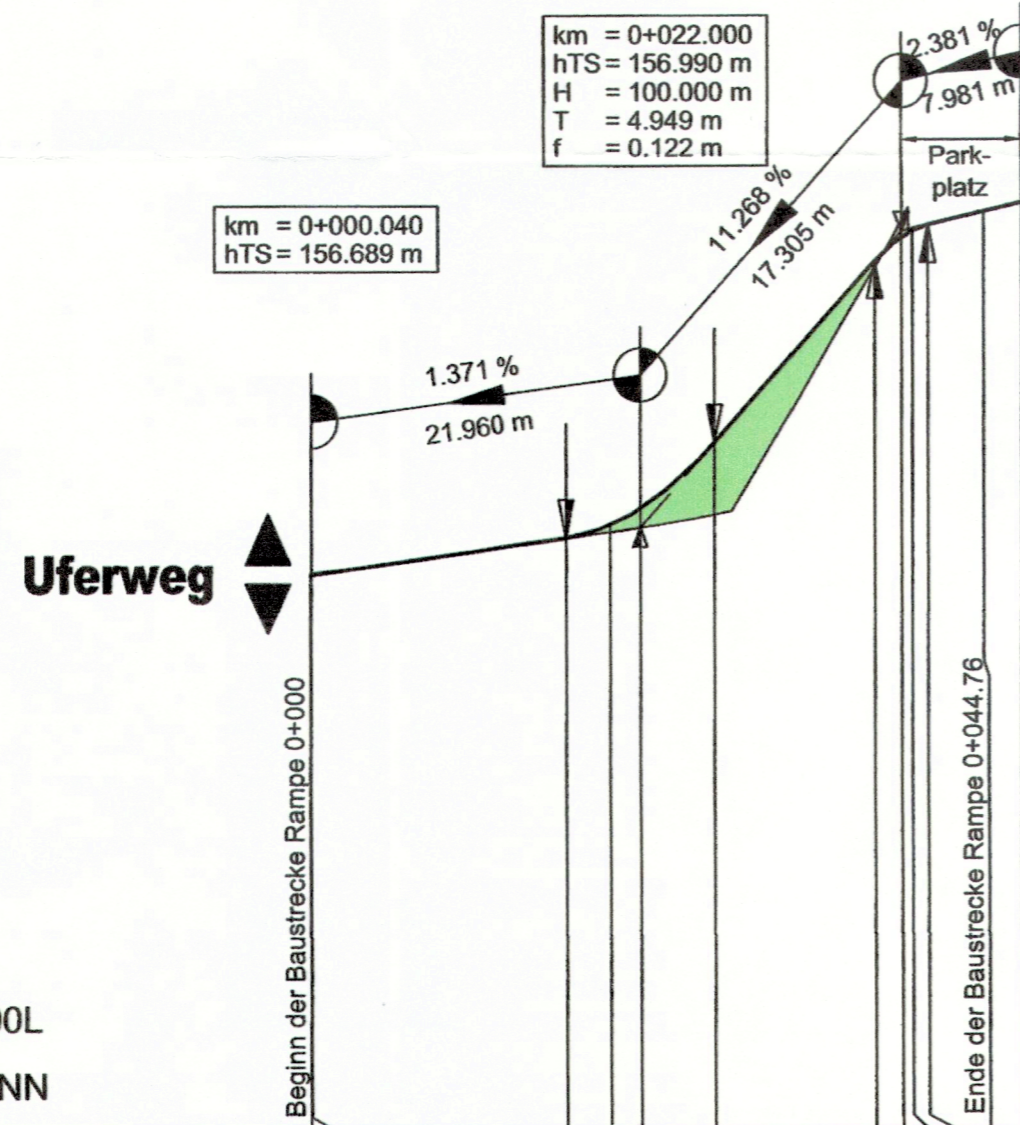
km = 0+022.000
hTS = 156.990 m
H = 100.000 m
T = 4.949 m
f = 0.122 m

2.381 %
7.981 m

Park-
platz

km = 0+000.040
hTS = 156.689 m

11.268 %
17.305 m

1.371 %
21.960 m

Uferweg

Beginn der Baustrecke Rampe 0+000

Ende der Baustrecke Rampe 0+044.76

00L

NN